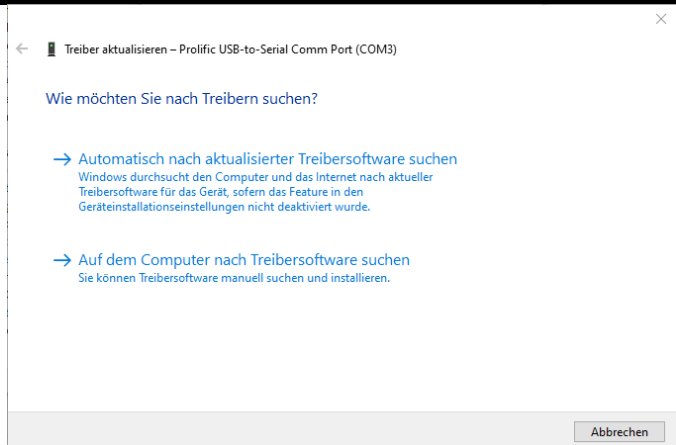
Treiber aktualisieren – Prolific USB-to-Serial Comm Port (COM3)

Wie möchten Sie nach Treibern suchen?

→ Automatisch nach aktualisierter Treibersoftware suchen
Windows durchsucht den Computer und das Internet nach aktueller Treibersoftware für das Gerät, sofern das Feature in den Geräteinstallationseinstellungen nicht deaktiviert wurde.

→ Auf dem Computer nach Treibersoftware suchen
Sie können Treibersoftware manuell suchen und installieren.

Abbrechen